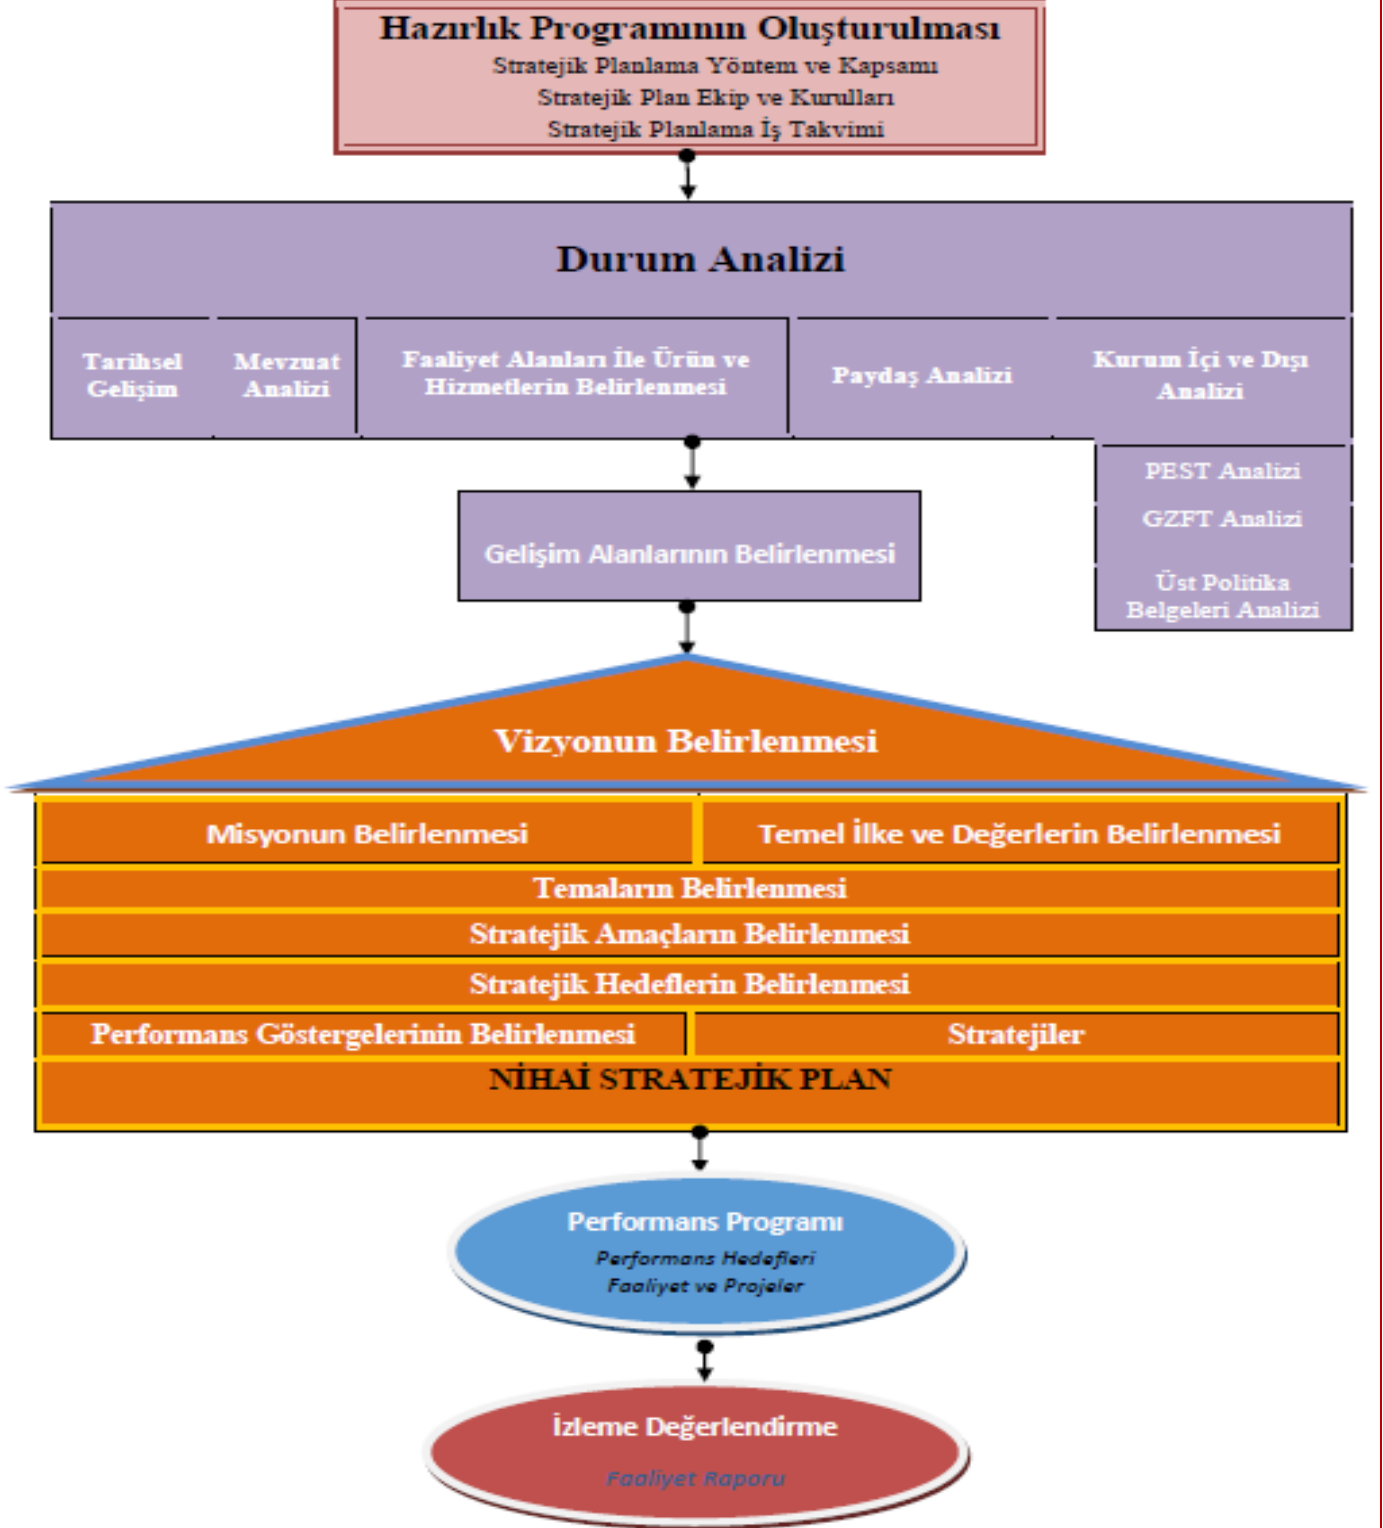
Hazırlık Programının Oluşturulması
Stratejik Planlama Yöntem ve Kapsamı
Stratejik Plan Ekip ve Kurulları
Stratejik Planlama İş Takvimi

Durum Analizi

Tarihsel Gelişim

Mevzuat Analizi

Faaliyet Alanları İle Ürün ve Hizmetlerin Belirlenmesi

Paydaş Analizi

Kurum İçi ve Dışı Analizi

PEST Analizi

GZFT Analizi

Üst Politika Belgeleri Analizi

Gelişim Alanlarının Belirlenmesi

Vizyonun Belirlenmesi

Misyonun Belirlenmesi

Temel İlke ve Değerlerin Belirlenmesi

Temaların Belirlenmesi

Stratejik Amaçların Belirlenmesi

Stratejik Hedeflerin Belirlenmesi

Performans Göstergelerinin Belirlenmesi

Stratejiler

NİHAİ STRATEJİK PLAN

Performans Programı
Performans Hedefleri
Faaliyet ve Projeler

İzleme Değerlendirme
Faaliyet Raporu